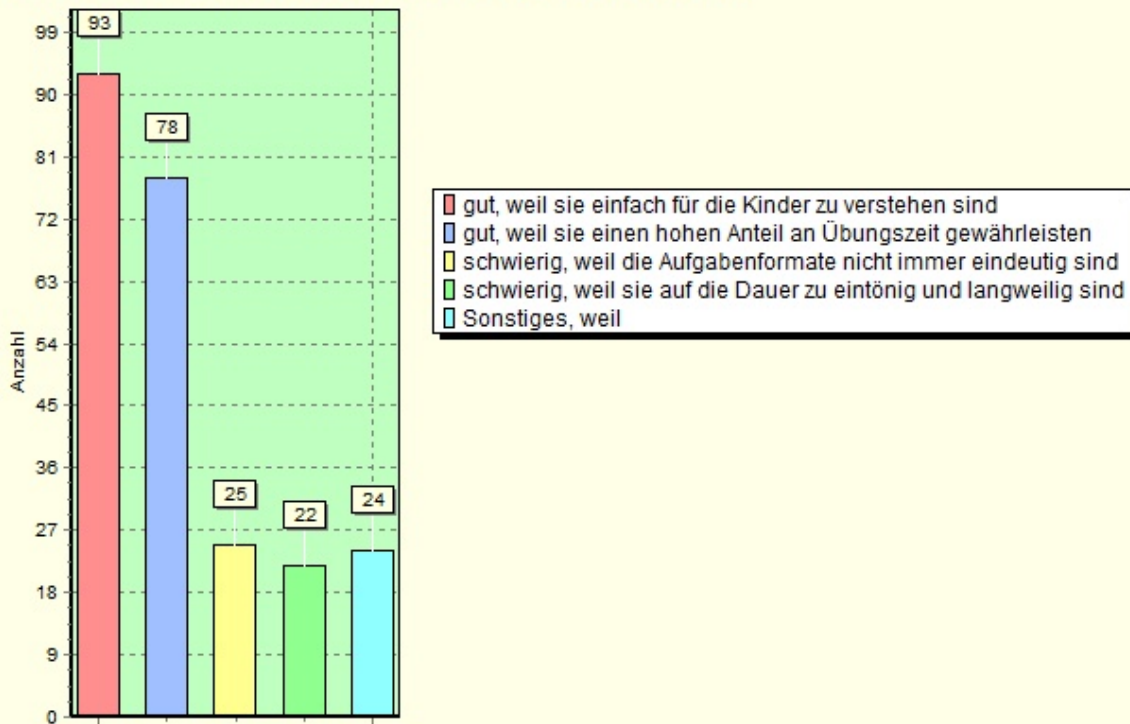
Anzahl

99
90
81
72
63
54
45
36
27
18
9
0

93
78
25
22
24

gut, weil sie einfach für die Kinder zu verstehen sind
gut, weil sie einen hohen Anteil an Übungszeit gewährleisten
schwierig, weil die Aufgabenformate nicht immer eindeutig sind
schwierig, weil sie auf die Dauer zu eintönig und langweilig sind
Sonstiges, weil